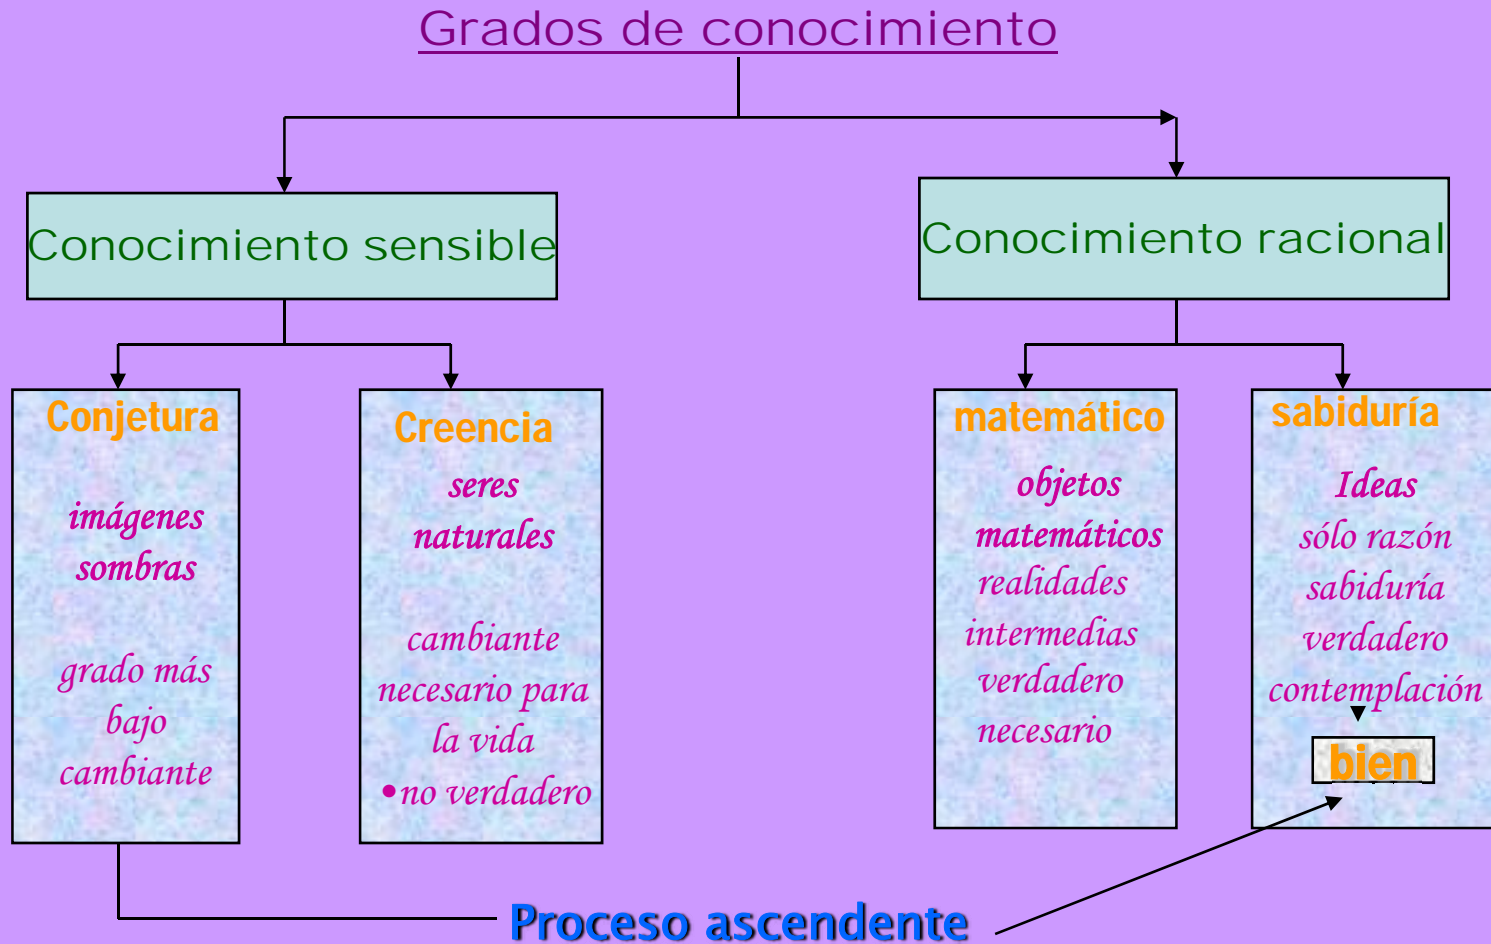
Grados de conocimiento

Conocimiento sensible

Conocimiento racional

Conjetura

imágenes sombras

grado más bajo cambiante

Creencia

seres naturales

cambiante necesario para la vida

•no verdadero

matemático

objetos matemáticos

realidades intermedias verdadero necesario

sabiduría

Ideas

sólo razón sabiduría verdadero contemplación

bien

Proceso ascendente